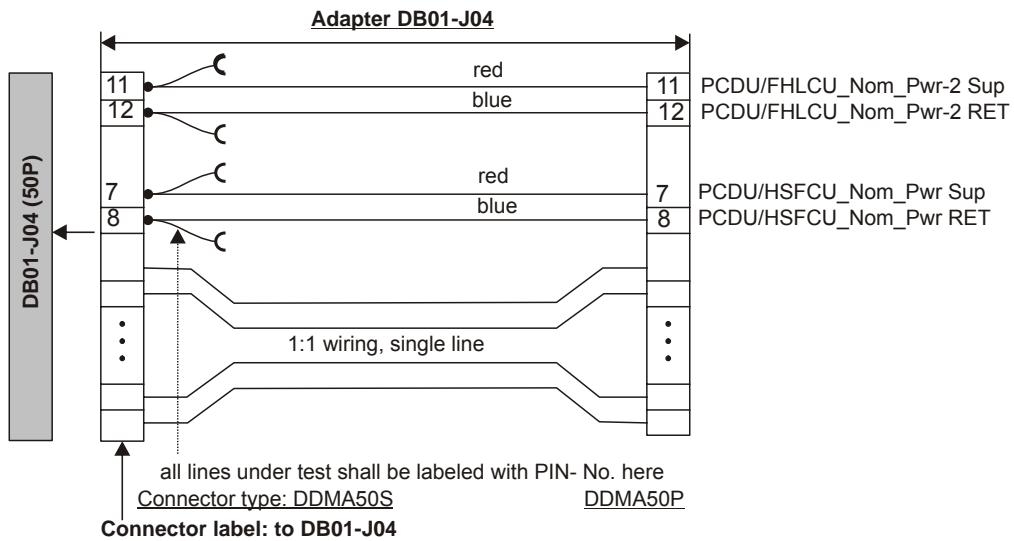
Adapter DB01-J04

DB01-J04 (50P)

11
12
7
8

red
blue
red
blue

11 PCDU/FHLCU_Nom_Pwr-2 Sup
12 PCDU/FHLCU_Nom_Pwr-2 RET
7 PCDU/HSFCU_Nom_Pwr Sup
8 PCDU/HSFCU_Nom_Pwr RET

1:1 wiring, single line

all lines under test shall be labeled with PIN- No. here

Connector type: DDMA50S

DDMA50P

Connector label: to DB01-J04